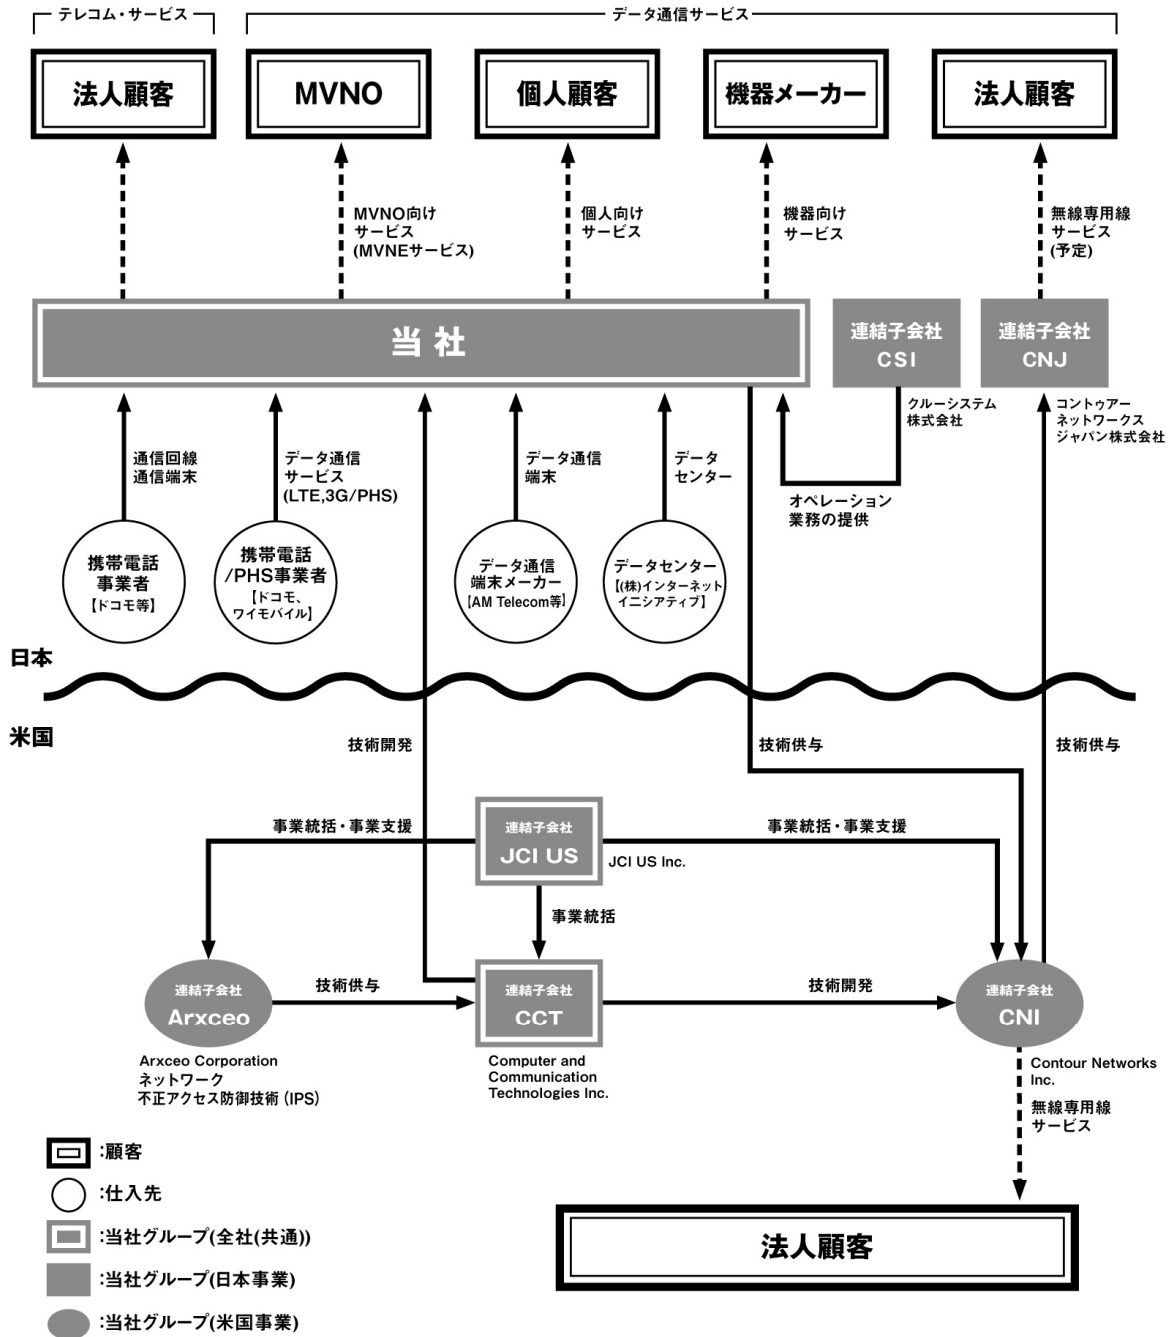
テレコム・サービス

データ通信サービス

法人顧客

MVNO

個人顧客

機器メーカー

法人顧客

MVNO向け サービス (MVNEサービス)

個人向け サービス

機器向け サービス

無線専用線 サービス (予定)

当社

連結子会社 CSI

連結子会社 CNJ

クルーシステム 株式会社

コントゥアー ネットワークス ジャパン株式会社

通信回線 通信端末

データ通信 サービス (LTE,3G/PHS)

データ通信 端末

データ センター

オペレーション 業務の提供

携帯電話 事業者 【ドコモ等】

携帯電話 /PHS事業者 【ドコモ、ワイモバイル】

データ通信 端末メーカー 【AM Telecom等】

データセンター 【(株)インターネット イニシアティブ】

日本

米国

技術開発

技術供与

技術供与

事業統括・事業支援

連結子会社 JCI US

JCI US Inc.

事業統括・事業支援

事業統括

連結子会社 Arxceo

技術供与

連結子会社 CCT

技術開発

連結子会社 CNI

Arxceo Corporation ネットワーク 不正アクセス防御技術 (IPS)

Computer and Communication Technologies Inc.

Contour Networks Inc.

無線専用線 サービス

法人顧客

:顧客

:仕入先

:当社グループ(全社(共通))

:当社グループ(日本事業)

:当社グループ(米国事業)